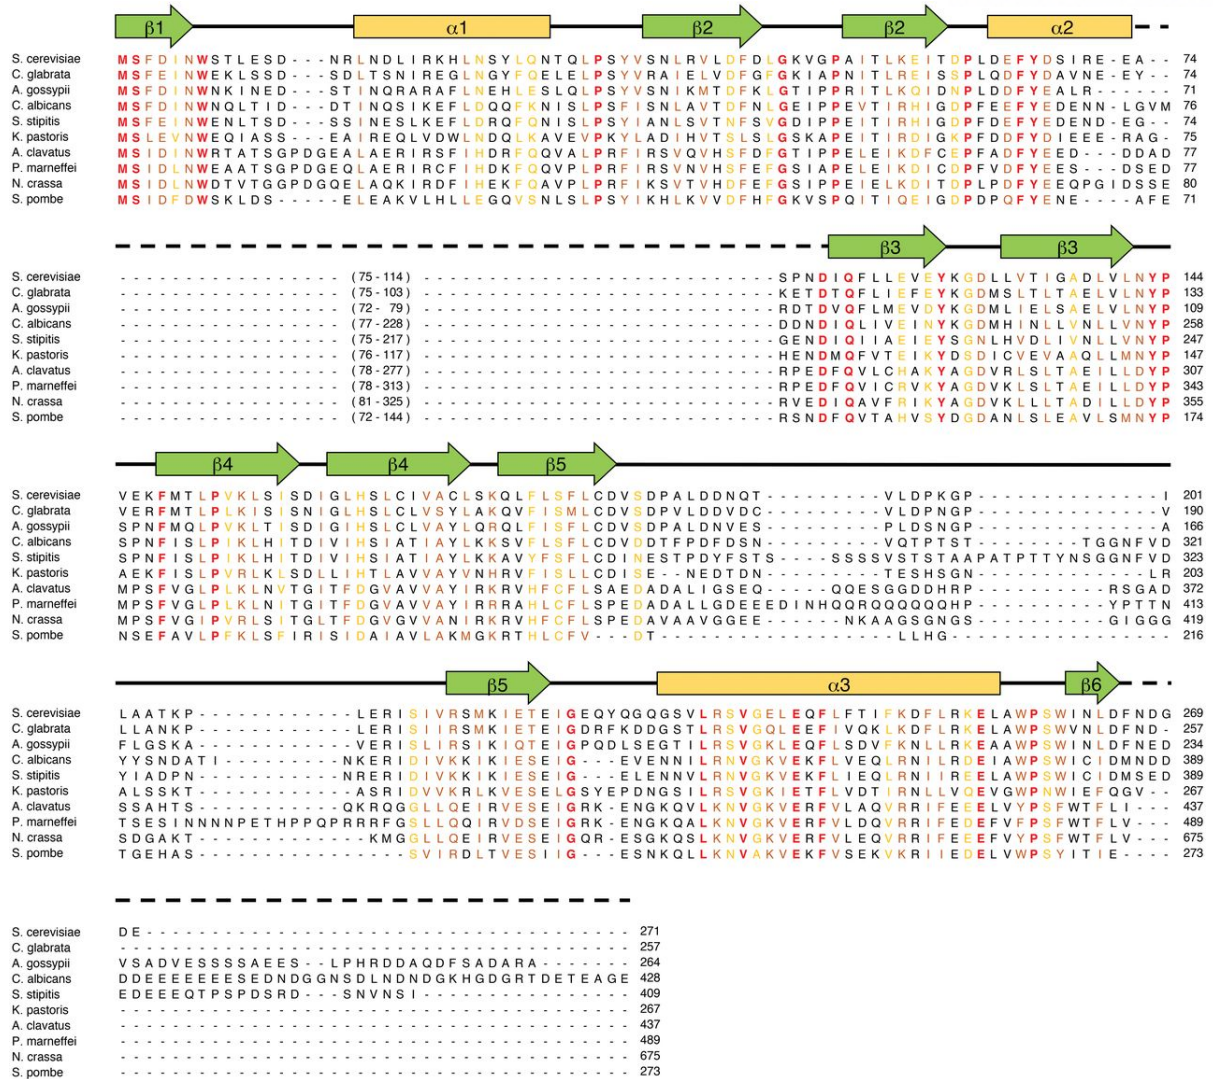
β1 α1 β2 β2 α2

| | | |
|---|---|---|
| S. cerevisiae | MSFDINWSTLESD---NRLNDLIRKHLNSYLQNTQLPSYVSNLRVLDFDLGKVGPAITLKEITDPLDEFYDSIRE-EA-- | 74 |
| C. glabrata | MSFEINWEKLSSD---SDLTSNIREGLNGYFQELELPSYVRAIELVDFGFGKIAPNITLREISSPLQDFYDAVNE-EY-- | 74 |
| A. gossypii | MSFDINWNKINED---STINQRARAFLNEHLESLQLPSYVSNIKMTDFKLGTIPPRITLKQIDNPLDDFYEALR----- | 71 |
| C. albicans | MSFDINWNQLTID---DTINQSIKEFLDQQFKNISLPSFISNLAVTDFNLGEIPPEVTIRHIGDPFEEFYEDENN-LGVM | 76 |
| S. stipitis | MSFEINWENLTSD---SSINESLKEFLDRQFQNISLPSYIANLSVTNFSVGDIPPEITIRHIGDPFEDFYEDEND-EG-- | 74 |
| K. pastoris | MSLEVNWEQIASS---EAIREQLVDWLNDQLKAVEVPKYLADIHVTSLSLGSKAPEITIRDIGKPFDDFYEDYIEEE-RAG- | 75 |
| A. clavatus | MSIDINWRTATSGPDGEALAERIRSFIHDRFQQVALPRFIRSVQVHSFDFGTIPPELEIKDFCEPFADFYEED---DDAD | 77 |
| P. marneffei | MSIDLNWEAATSGPDGEQLAERIRCFIHDKFQQVPLPRFIRSVNVHSFEFGSIAPELEIKDICDPFVDFYEES---DSED | 77 |
| N. crassa | MSIDLNWDTVTGGPDGQELAQKIRDFIHEKFQAVPLPRFIKSVTVHDFEFGSIPPELEIKDITDPLPDFYEEQPGIDSSE | 80 |
| S. pombe | MSIDFDWSKLDS-----ELEAKVLHLLEGQVSNLSLPSYIKHLKVVDFHFGKVSPQITIQEIGDPDPQFYENE----AFE | 71 |

β3 β3

| | | |
|---|---|---|
| S. cerevisiae | ----------------(75-114)--------------------------------SPNDIQFLLEVEYKGDLLVTIGADLVLNYP | 144 |
| C. glabrata | ----------------(75-103)--------------------------------KETDTQFLIEFEYKGDMSLTLTAELVLNYP | 133 |
| A. gossypii | ----------------(72- 79)--------------------------------RDTDVQFLMEVDYKGDMLIELSAELVLNYP | 109 |
| C. albicans | ----------------(77-228)--------------------------------DDNDIQILVEINYKGDMHINLLVNLLVNYP | 258 |
| S. stipitis | ----------------(75-217)--------------------------------GENDIQIIAEIEYSGNLHVDLIVNLLVNYP | 247 |
| K. pastoris | ----------------(76-117)--------------------------------HENDMQFVTEIKYDSDICVEVAAQLLMNYP | 147 |
| A. clavatus | ----------------(78-277)--------------------------------RPEDFQVLCHAKYAGDVRLSLTAEILLDYP | 307 |
| P. marneffei | ----------------(78-313)--------------------------------RPEDFQVICRVKYAGDVKLSLTAEILLDYP | 343 |
| N. crassa | ----------------(81-325)--------------------------------RVEDIQAVFRIKYAGDVKLLLTADILLDYP | 355 |
| S. pombe | ----------------(72-144)--------------------------------RSNDFQVTAHVSYDGDANLSLEAVLSMNYP | 174 |

β4 β4 β5

| | | |
|---|---|---|
| S. cerevisiae | VEKFMTLPVKLSISDIGLHSLCIVACLSKQLFLSFLCDVSDPALDDNQT---------VLDPKGP--------------I | 201 |
| C. glabrata | VERFMTLPLKISISNIGLHSLCLVSYLAKQVFISMLCDVSDPVLDDVDC---------VLDSNGP--------------V | 190 |
| A. gossypii | SPNFMQLPVKLTISDIGIHSLCLVAYLQRQLFISFLCDVSDPALDNVES---------PLDSNGP--------------A | 166 |
| C. albicans | SPNFISLPIKLHITDIVIHSIATIAYLKKSVFLSFLCDVDDTFPDFDSN---------VQTPTST-----------TGGNFVD | 321 |
| S. stipitis | SPNFISLPIKLHITDIVIHSIATIAYLKKAVYFSFLCDINESTPDYFSTS----SSSSVSTSTAAPATPTTYNSGGNFVD | 323 |
| K. pastoris | AEKFISLPVRLKLSDLLIHTLAVVAYVNHRVFISLLCDISE--NEDTDN---------TESHSGN--------------LR | 203 |
| A. clavatus | MPSFVGLPLKLNVTGITFDGVAVVAYIRKRVHFCFLSAEDADALIGSEQ------QQESGGDHRP--------RSGAD | 372 |
| P. marneffei | MPSFVGLPLKLNLTGITFDGVAVVAYIRRRAHLCFLSPEDADALLGDEEEDINHQRQQQQQQHP---------YPTTN | 413 |
| N. crassa | MPSFVGIPVRLSITGLTFDGVGVVANIRKRVHFCFLSPEDAVAAVGGEE------NKAAGSGNGS---------GIGGG | 419 |
| S. pombe | NSEFAVLPFKLSFIRISIDAIAVLAKMGKRTHLCFV---DT---------------------LLHG------------ | 216 |

β5 α3 β6

| | | |
|---|---|---|
| S. cerevisiae | LAATKP------------LERISIVRSMKIETEIGEQYQGQGSVLRSVGELEQFLFTIFKDFLRKELAWPSWINLDFNDG | 269 |
| C. glabrata | LLANKP------------LERISIIRSMKIETEIGDRFKDDGSTLRSVGQLEEFIVQKLKDFLRKELAWPSWVNLDFND- | 257 |
| A. gossypii | FLGSKA------------VERISLIRSIKIQTEIGPQDLSEGTILRSVGKLEQFLSDVFKNLLRKEAAWPSWINLDFNED | 234 |
| C. albicans | YYSNDATI----------NKERIDIVKKIKIESEIG---EVENNILRNVGKVEKFLVEQLRNILRDEIAWPSWICIDMNDD | 389 |
| S. stipitis | YIADPN-----------NRERIDIVKKIKIESEIG---ELENNVLRNVGKVEKFLIEQLRNIIREELAWPSWICIDMSED | 389 |
| K. pastoris | ALSSKT------------ASRIDVVKRLKVESELGSYEPDNGSILRSVGKIETFLVDTIRNLLVQEVGWPNWIEFQGV-- | 267 |
| A. clavatus | SSAHTS----------QKRQGGLLQEIRVESEIGRK-ENGKQVLKNVGKVERFVLAQVRRIFEEELVYPSFWTFLI--- | 437 |
| P. marneffei | TSESINNNNPETHPPQPRRRFGSLLQQIRVDSEIGRK-ENGKQALKNVGKVERFVLDQVRRIFEDEFVFPSFWTFLV--- | 489 |
| N. crassa | SDGAKT------------KMGGLLQEIRVESEIGQR-ESGKQSLKNVGKVERFVLEQVRRIFEEEFVYPSFWTFLV--- | 675 |
| S. pombe | TGEHAS---------------SVIRDLTVESIIG---ESNKQLLKNVAKVEKFVSEKVKRIIEDELVWPSYITIE---- | 273 |

| | | |
|---|---|---|
| S. cerevisiae | DE------------------------------------ | 271 |
| C. glabrata | -------------------------------------- | 257 |
| A. gossypii | VSADVESSSSAEES--LPHRDDAQDFSADARA------ | 264 |
| C. albicans | DDEEEEEEEESEDNDGGNSDLNDNDGKHGDGRTDETEAGE | 428 |
| S. stipitis | EDEEEQTPSPDSRD---SNVNSI--------------- | 409 |
| K. pastoris | -------------------------------------- | 267 |
| A. clavatus | -------------------------------------- | 437 |
| P. marneffei | -------------------------------------- | 489 |
| N. crassa | -------------------------------------- | 675 |
| S. pombe | -------------------------------------- | 273 |